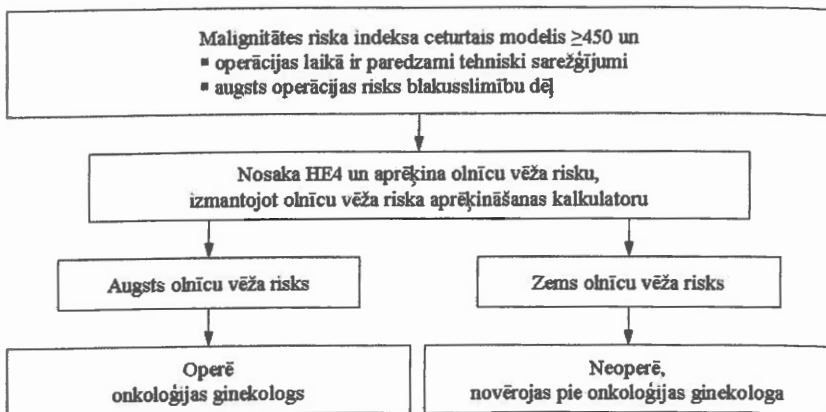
Malignitātes riska indeksa ceturtais modelis $\geq$450 un
▪ operācijas laikā ir paredzami tehniski sarežģījumi
▪ augsts operācijas risks blakusslimību dēļ

Nosaka HE4 un aprēķina olnīcu vēža risku, izmantojot olnīcu vēža riska aprēķināšanas kalkulatoru

Augsts olnīcu vēža risks

Zems olnīcu vēža risks

Operē onkoloģijas ginekologs

Neoperē, novērojas pie onkoloģijas ginekologa